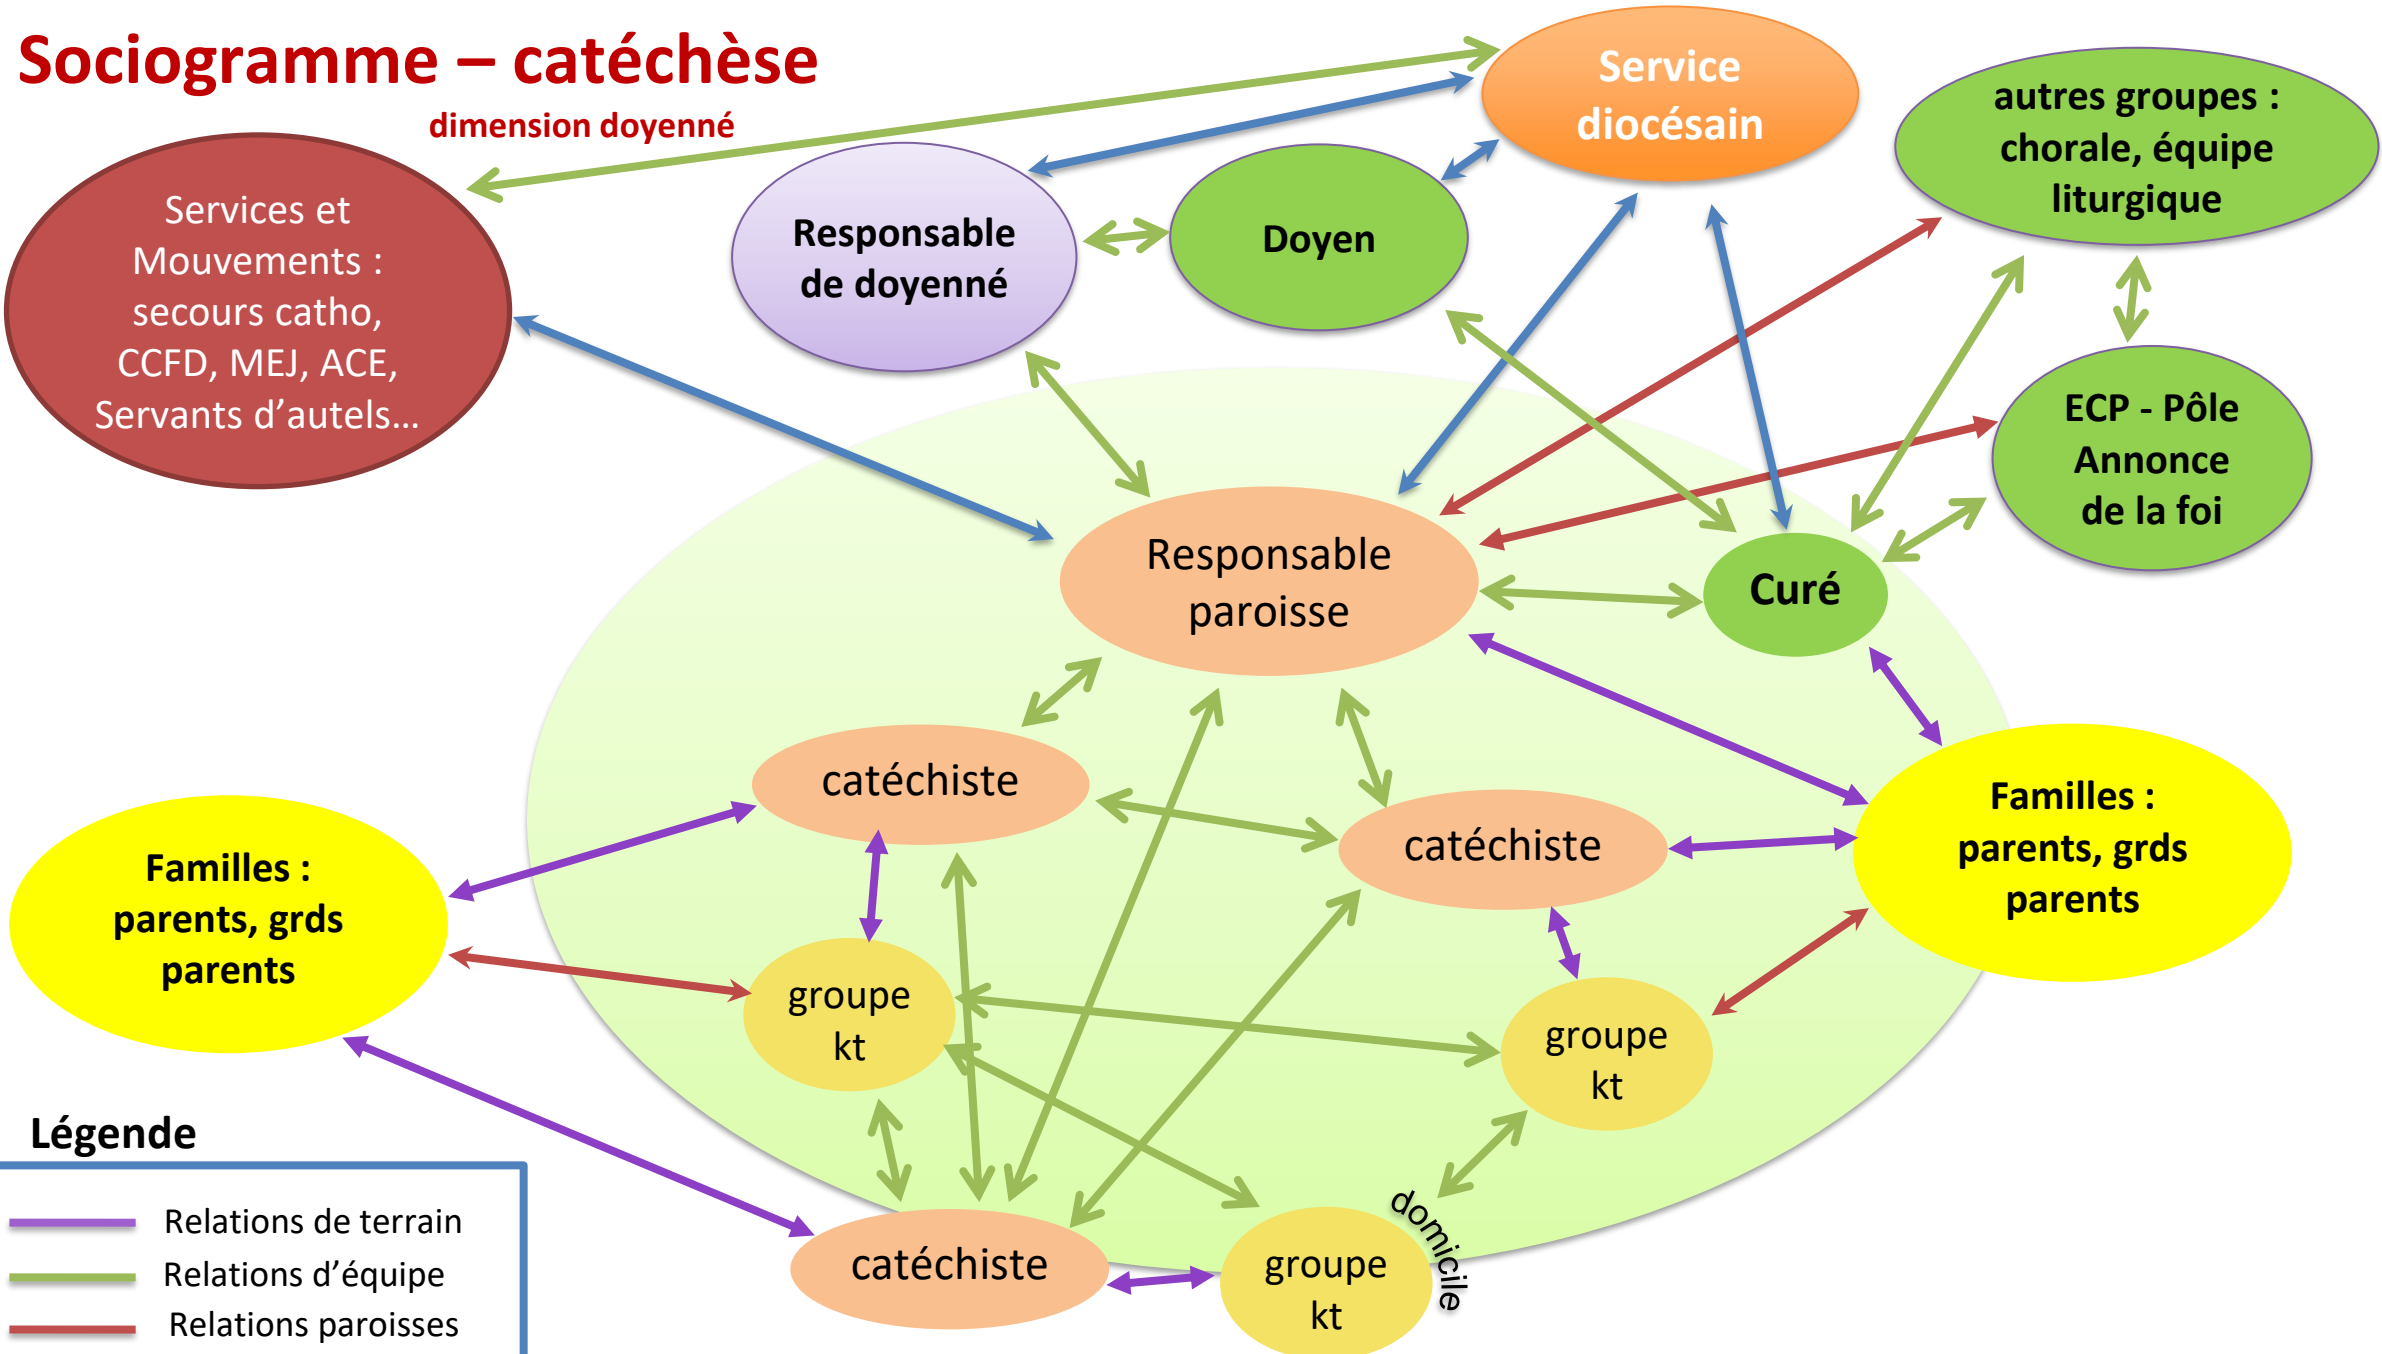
Sociogramme – catéchèse
dimension doyenné

Service diocésain

autres groupes : chorale, équipe liturgique

Services et Mouvements : secours catho, CCFD, MEJ, ACE, Servants d'autels…

Responsable de doyenné

Doyen

ECP - Pôle Annonce de la foi

Responsable paroisse

Curé

catéchiste

catéchiste

Familles : parents, grds parents

Familles : parents, grds parents

groupe kt

groupe kt

catéchiste

groupe kt

domicile

Légende

Relations de terrain
Relations d'équipe
Relations paroisses